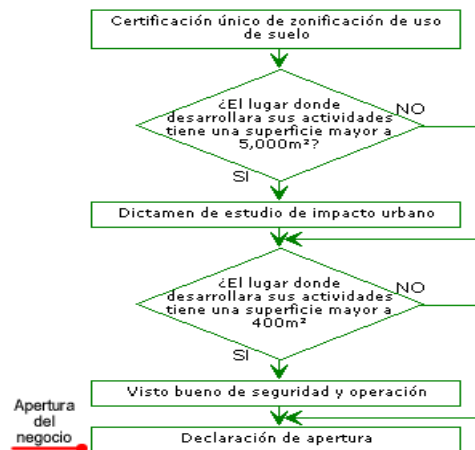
Certificación único de zonificación de uso de suelo

¿El lugar donde desarrollara sus actividades tiene una superficie mayor a 5,000m²?

NO

SI

Dictamen de estudio de impacto urbano

¿El lugar donde desarrollara sus actividades tiene una superficie mayor a 400m²

NO

SI

Visto bueno de seguridad y operación

Apertura del negocio

Declaración de apertura